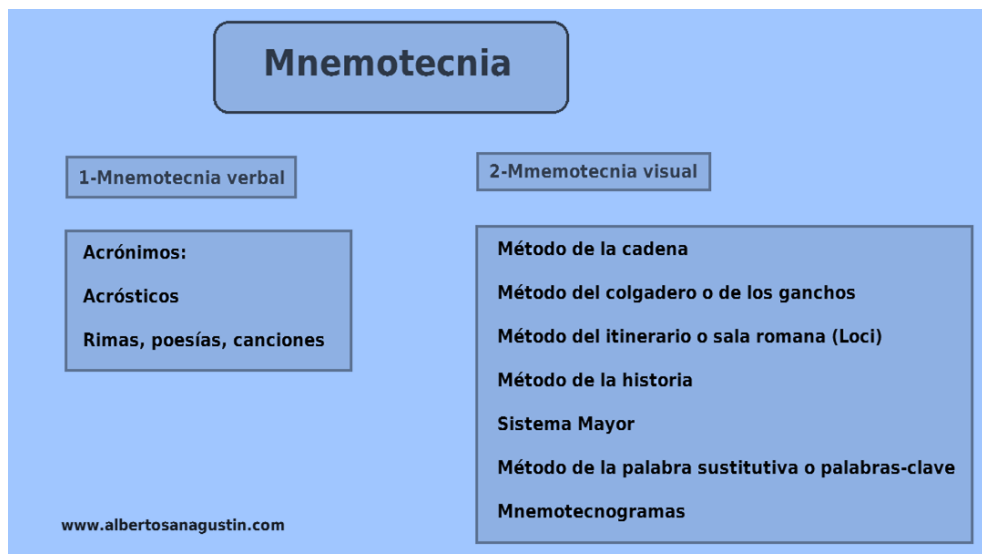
Mnemotecnia

1-Mnemotecnia verbal

Acrónimos:

Acrósticos

Rimas, poesías, canciones

2-Mmemotecnia visual

Método de la cadena

Método del colgadero o de los ganchos

Método del itinerario o sala romana (Loci)

Método de la historia

Sistema Mayor

Método de la palabra sustitutiva o palabras-clave

Mnemotecnogramas

www.albertosanagustin.com